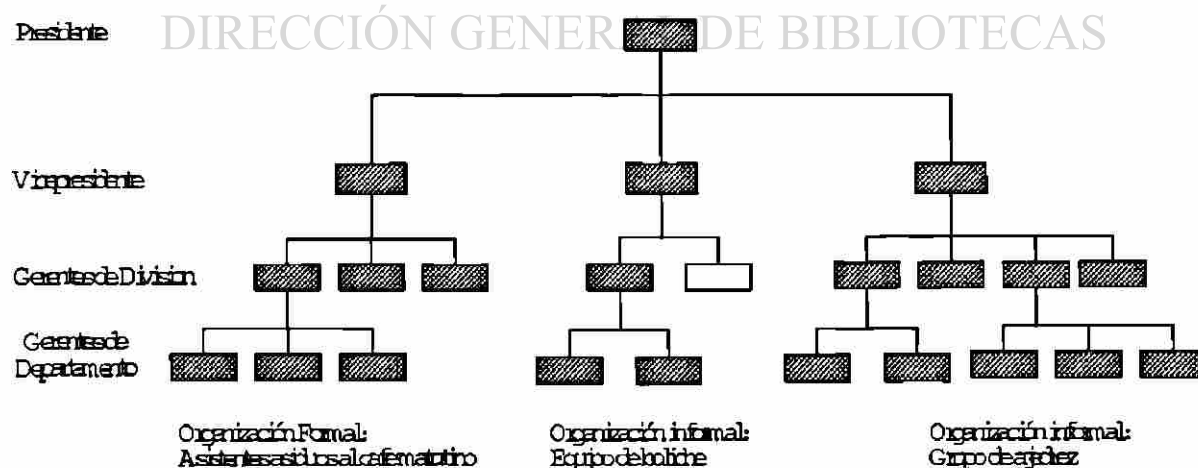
Presidente

DIRECCIÓN GENER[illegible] DE BIBLIOTECAS

Vicepresidente

Gerentes de Division

Gerentes de Departamento

Organización Formal: Asistentes asiduos al cafe matutino

Organización informal: Equipo de boliche

Organización informal: Grupo de ajedrez